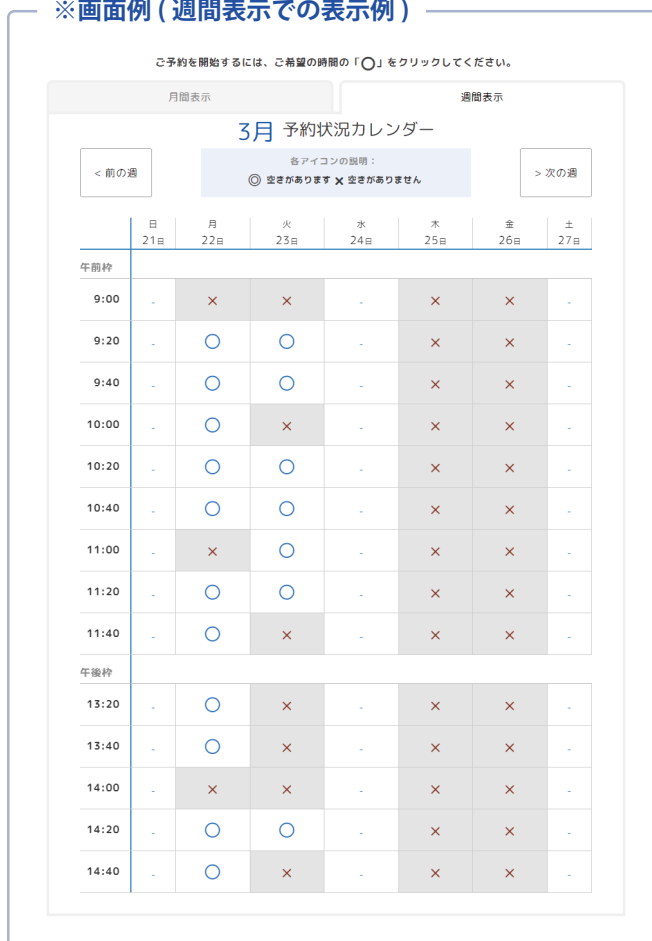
※画面例（週間表示での表示例）

ご予約を開始するには、ご希望の時間の「○」をクリックしてください。

月間表示 | 週間表示

3月 予約状況カレンダー

< 前の週

各アイコンの説明：
◎ 空きがあります × 空きがありません

> 次の週

| | 日 21日 | 月 22日 | 火 23日 | 水 24日 | 木 25日 | 金 26日 | 土 27日 |
|---|---|---|---|---|---|---|---|
| 午前枠 | | | | | | | |
| 9:00 | - | × | × | - | × | × | - |
| 9:20 | - | ○ | ○ | - | × | × | - |
| 9:40 | - | ○ | ○ | - | × | × | - |
| 10:00 | - | ○ | × | - | × | × | - |
| 10:20 | - | ○ | ○ | - | × | × | - |
| 10:40 | - | ○ | ○ | - | × | × | - |
| 11:00 | - | × | ○ | - | × | × | - |
| 11:20 | - | ○ | ○ | - | × | × | - |
| 11:40 | - | ○ | × | - | × | × | - |
| 午後枠 | | | | | | | |
| 13:20 | - | ○ | × | - | × | × | - |
| 13:40 | - | ○ | × | - | × | × | - |
| 14:00 | - | × | × | - | × | × | - |
| 14:20 | - | ○ | ○ | - | × | × | - |
| 14:40 | - | ○ | × | - | × | × | - |